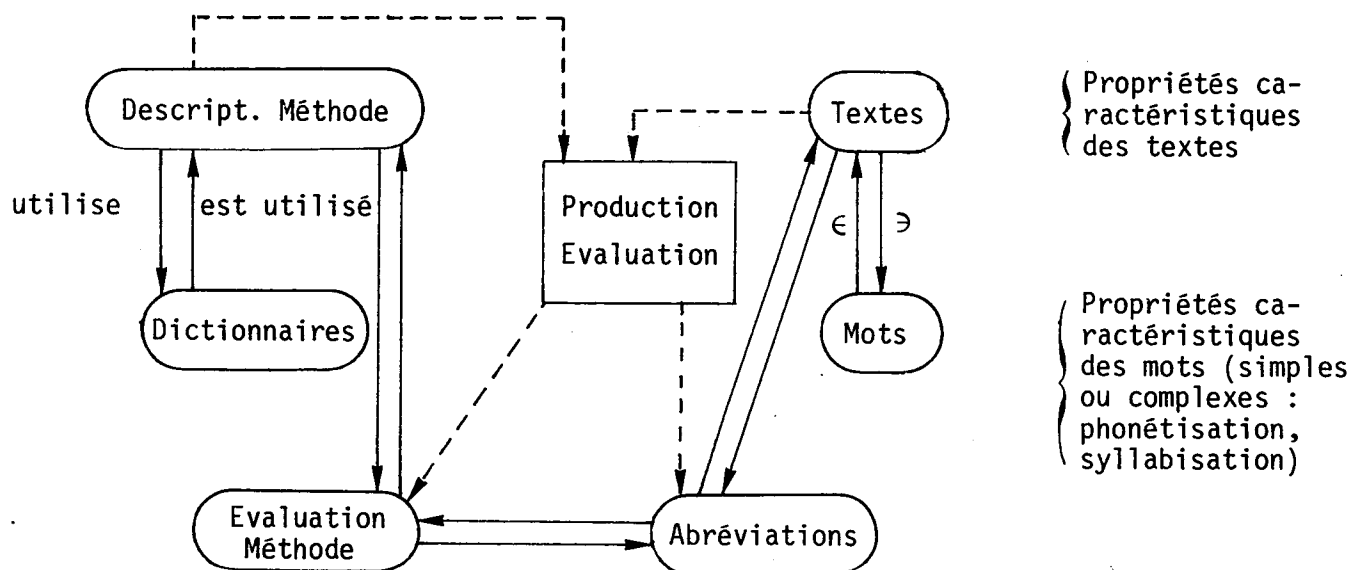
Descript. Méthode

utilise

est utilisé

Dictionnaires

Production
Evaluation

Textes

Propriétés caractéristiques des textes

$\in$

$\ni$

Mots

Propriétés caractéristiques des mots (simples ou complexes : phonétisation, syllabisation)

Evaluation
Méthode

Abréviations